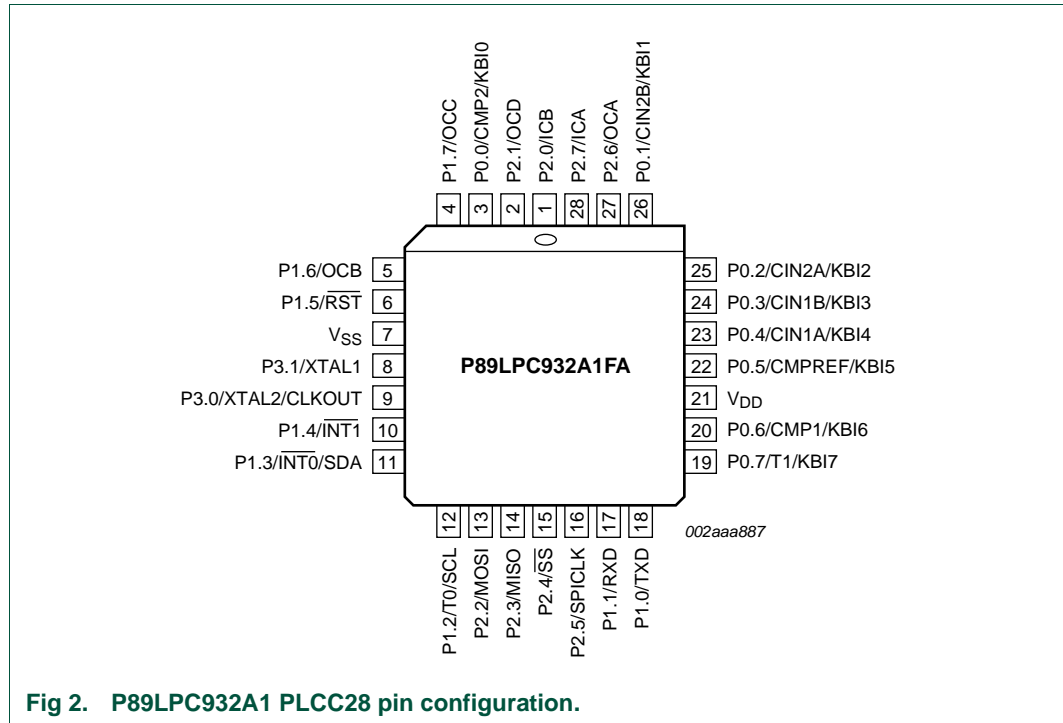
P1.7/OCC
P0.0/CMP2/KBI0
P2.1/OCD
P2.0/ICB
P2.7/ICA
P2.6/OCA
P0.1/CIN2B/KBI1

4
3
2
1
28
27
26

P1.6/OCB 5
P1.5/$\overline{RST}$ 6
$V_{SS}$ 7
P3.1/XTAL1 8
P3.0/XTAL2/CLKOUT 9
P1.4/$\overline{INT1}$ 10
P1.3/$\overline{INT0}$/SDA 11

P89LPC932A1FA

25 P0.2/CIN2A/KBI2
24 P0.3/CIN1B/KBI3
23 P0.4/CIN1A/KBI4
22 P0.5/CMPREF/KBI5
21 $V_{DD}$
20 P0.6/CMP1/KBI6
19 P0.7/T1/KBI7

12
13
14
15
16
17
18

002aaa887

P1.2/T0/SCL
P2.2/MOSI
P2.3/MISO
P2.4/$\overline{SS}$
P2.5/SPICLK
P1.1/RXD
P1.0/TXD

Fig 2. P89LPC932A1 PLCC28 pin configuration.